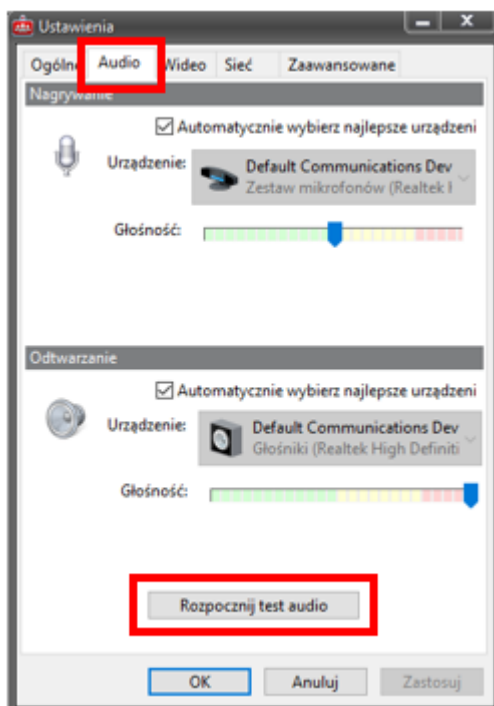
Ustawienia

Ogólne | Audio | Wideo | Sieć | Zaawansowane

Nagrywanie

Automatycznie wybierz najlepsze urządzeni

Urządzenie: Default Communications Dev
Zestaw mikrofonów (Realtek I

Głośność:

Odtwarzanie

Automatycznie wybierz najlepsze urządzeni

Urządzenie: Default Communications Dev
Głośniki (Realtek High Definiti

Głośność:

Rozpocznij test audio

OK | Anuluj | Zastosuj